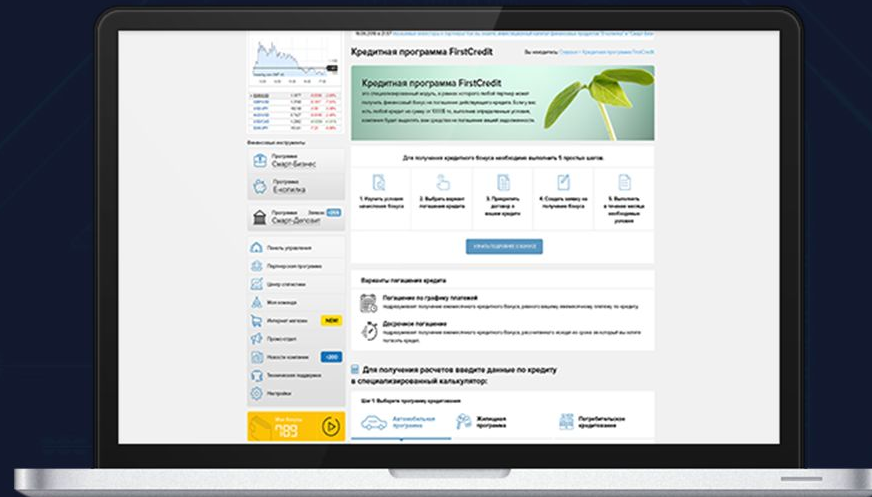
Кредитная программа FirstCredit

Кредитная программа FirstCredit

Финансовые инструменты

Программа Смарт-Бизнес

Программа Е-копилка

Программа Смарт-Депозит

Панель управления

Партнерская программа

Центр статистики

Моя команда

Интернет магазин NEW

Промо-отдел

Новости компании

Техническая поддержка

Настройки

Для получения кредитного бонуса необходимо выполнить 5 простых шагов:

1. Изучить условия начисления бонуса

2. Выбрать вариант погашения кредита

3. Прикрепить договор о вашем кредите

4. Создать заявку на получение бонуса

5. Выполнить в течение месяца необходимые условия

Варианты погашения кредита

Погашение по графику платежей

Досрочное погашение

Для получения расчетов введите данные по кредиту в специализированный калькулятор:

Шаг 1. Выберите программу кредитования

Автомобильная программа

Жилищная программа

Потребительское кредитование